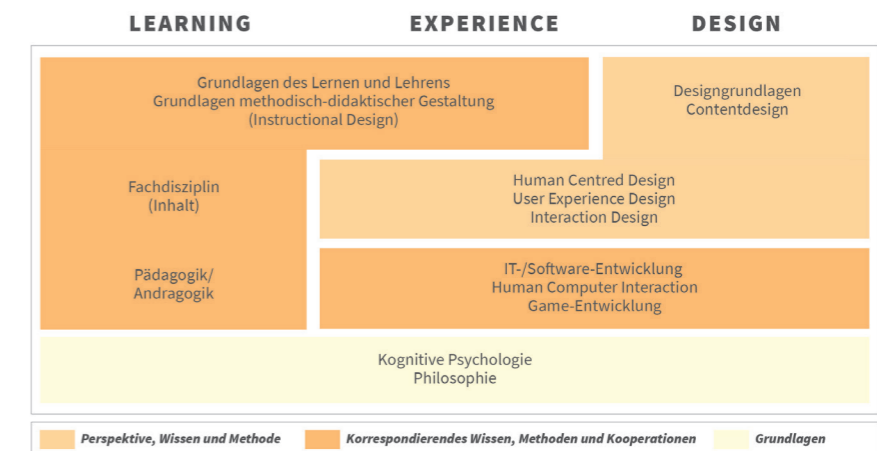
LEARNING EXPERIENCE DESIGN

Grundlagen des Lernen und Lehrens
Grundlagen methodisch-didaktischer Gestaltung
(Instructional Design)

Designgrundlagen
Contentdesign

Fachdisziplin
(Inhalt)

Human Centred Design
User Experience Design
Interaction Design

Pädagogik/
Andragogik

IT-/Software-Entwicklung
Human Computer Interaction
Game-Entwicklung

Kognitive Psychologie
Philosophie

Perspektive, Wissen und Methode
Korrespondierendes Wissen, Methoden und Kooperationen
Grundlagen